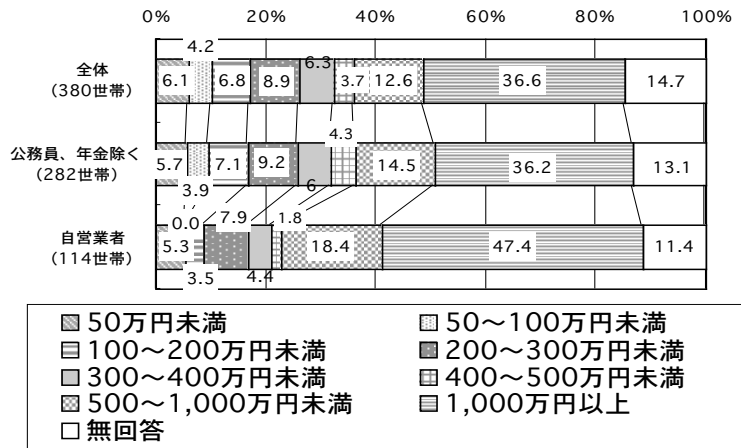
0% 20% 40% 60% 80% 100%

全体
(380世帯)
6.1 4.2 6.8 8.9 6.3 3.7 12.6 36.6 14.7

公務員、年金除く
(282世帯)
5.7 3.9 7.1 9.2 6 4.3 14.5 36.2 13.1

自営業者
(114世帯)
5.3 0.0 3.5 7.9 4.4 1.8 18.4 47.4 11.4

50万円未満
50～100万円未満
100～200万円未満
200～300万円未満
300～400万円未満
400～500万円未満
500～1,000万円未満
1,000万円以上
無回答